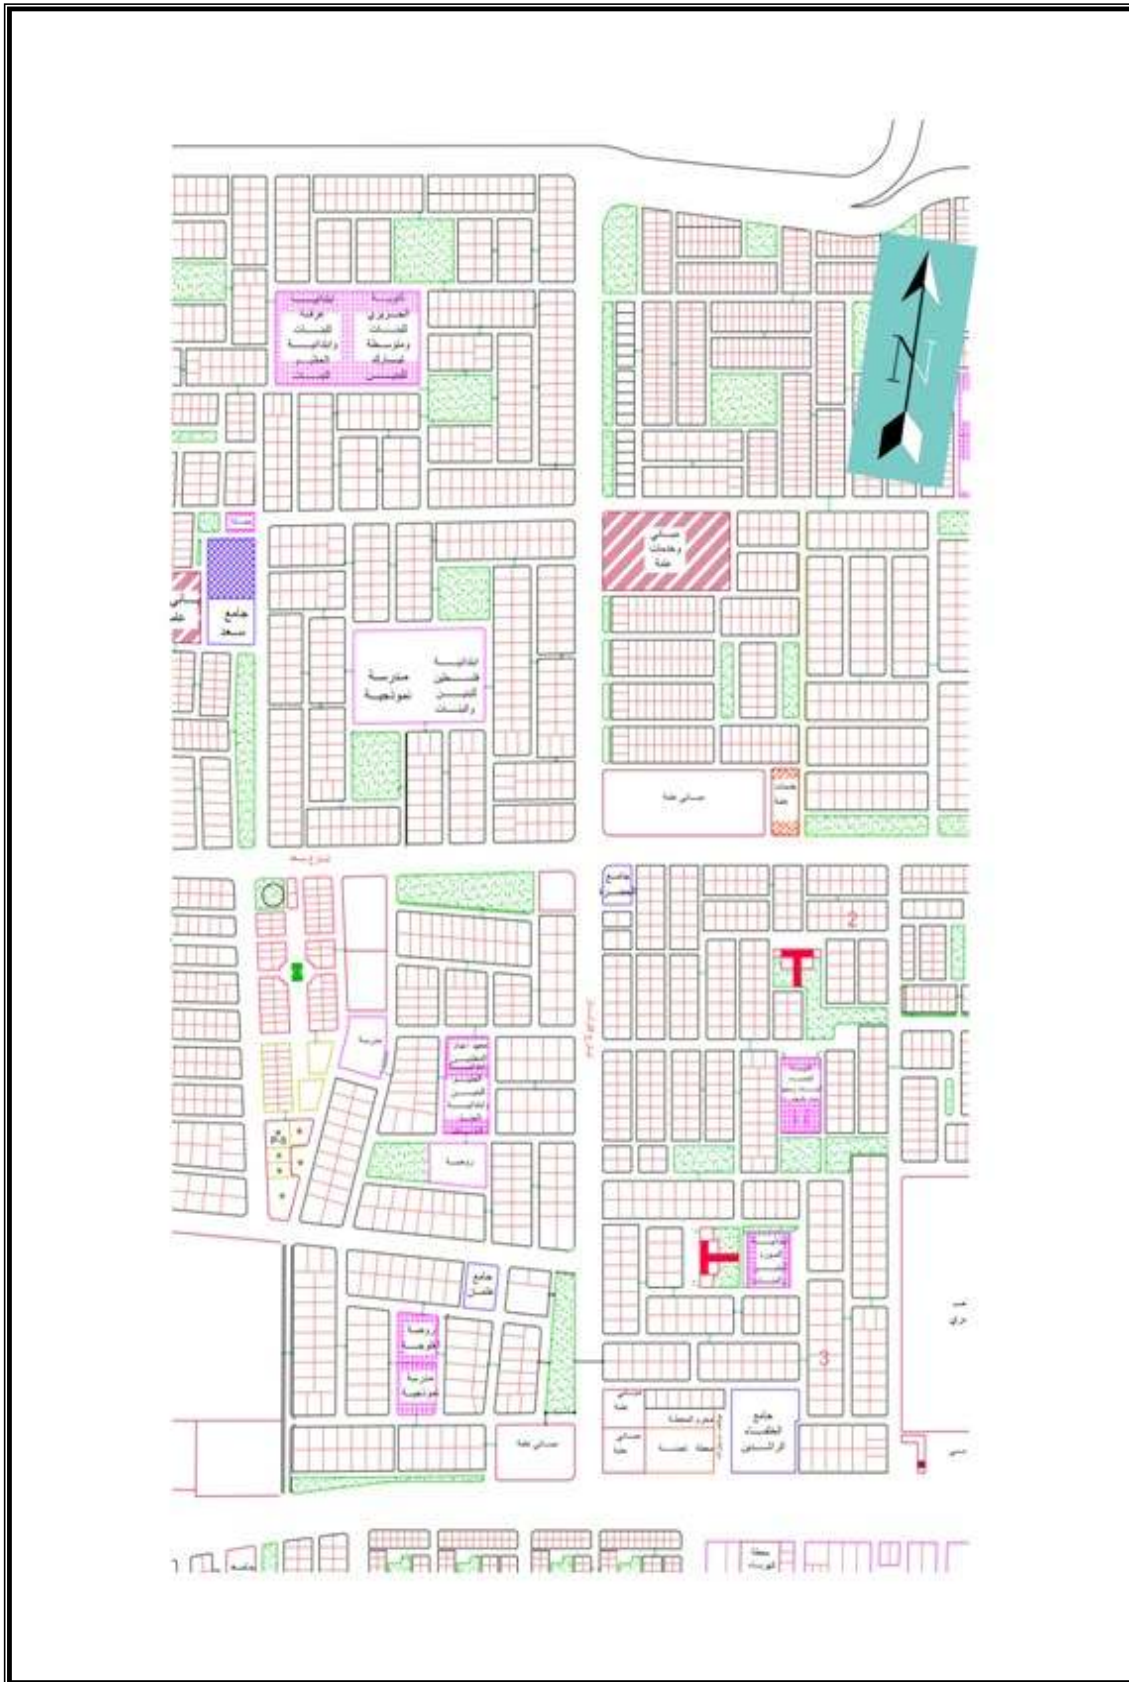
N

ابتدائية عرفة للبنات وابتدائية العظيم للبنات

ثانوية الحديري للبنات ومتوسطة عشتار للبنين

مباني وخدمات عامة

جامع سعد

مدرسة نموذجية

ابتدائية فلسطين للبنين والبنات

مباني عامة

خدمات عامة

شارع سعد

2

مدرسة

روضة

جامع فاضل

روضة الفرحة

مدرسة نموذجية

مباني عامة

3

جامع الخلفاء الراشدين

مباني عامة

محطة تعبئة

مباني عامة

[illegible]